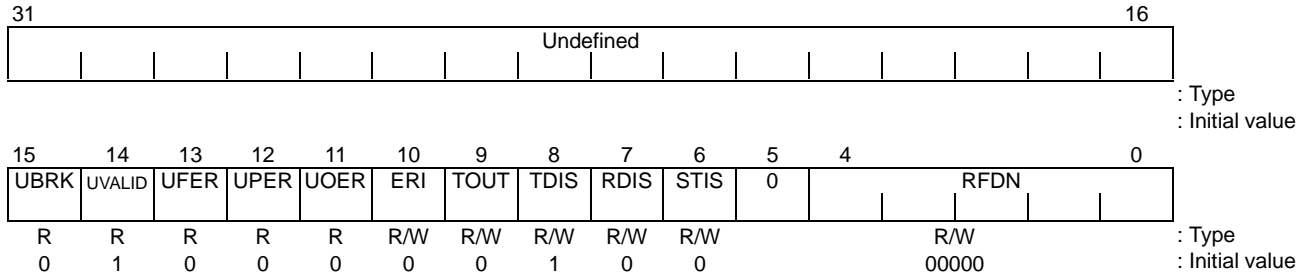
31 16

Undefined

: Type
: Initial value

| 15 | 14 | 13 | 12 | 11 | 10 | 9 | 8 | 7 | 6 | 5 | 4 0 |
|---|---|---|---|---|---|---|---|---|---|---|---|
| UBRK | UVALID | UFER | UPER | UOER | ERI | TOUT | TDIS | RDIS | STIS | 0 | RFDN |
| R | R | R | R | R | R/W | R/W | R/W | R/W | R/W | | R/W |
| 0 | 1 | 0 | 0 | 0 | 0 | 0 | 1 | 0 | 0 | | 00000 |

: Type
: Initial value